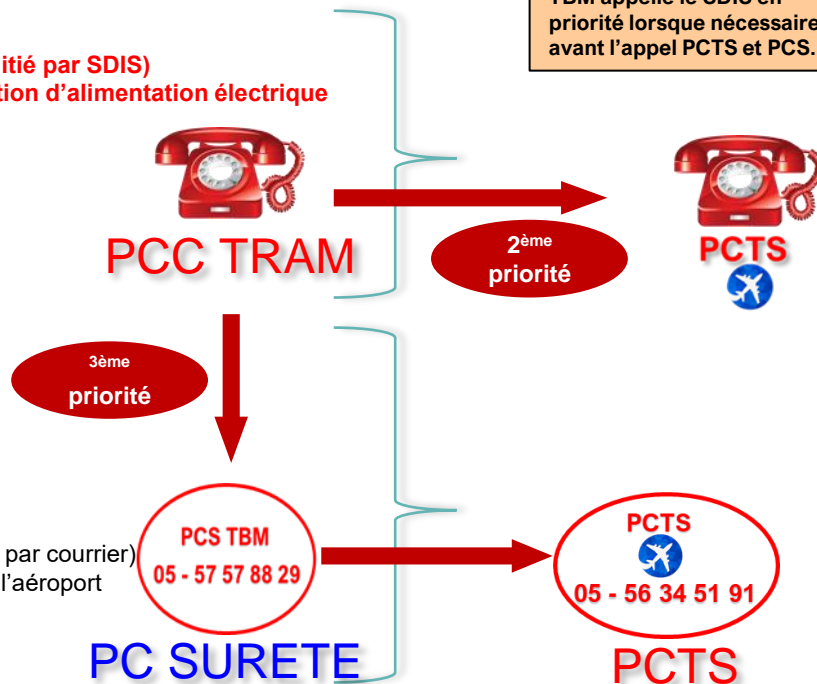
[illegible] priorité lorsque nécessaire avant l'appel PCTS et PCS.

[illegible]itié par SDIS)
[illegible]tion d'alimentation électrique

PCC TRAM

2ème priorité

PCTS

3ème priorité

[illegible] par courrier)
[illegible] l'aéroport

PCS TBM
05 - 57 57 88 29

PCTS
05 - 56 34 51 91

PC SURETE

PCTS